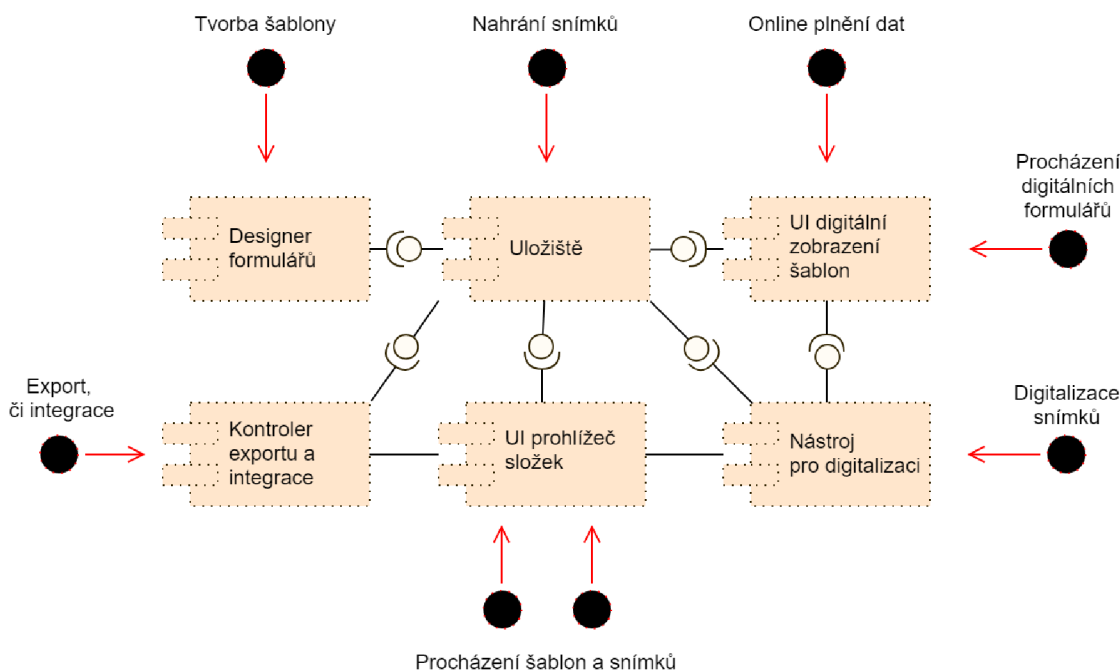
Tvorba šablony

Nahrání snímků

Online plnění dat

Procházení digitálních formulářů

Designer formulářů

Uložiště

UI digitální zobrazení šablon

Export, či integrace

Kontroler exportu a integrace

UI prohlížeč složek

Nástroj pro digitalizaci

Digitalizace snímků

Procházení šablon a snímků